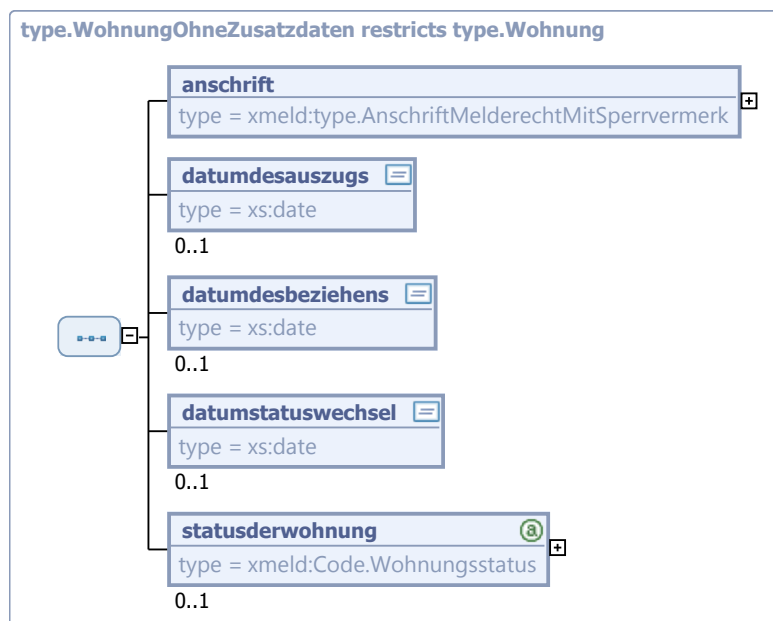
type.WohnungOhneZusatzdaten restricts type.Wohnung

anschrift
type = xmeld:type.AnschriftMelderechtMitSperrvermerk

datumdesauszugs
type = xs:date
0..1

datumdesbeziehens
type = xs:date
0..1

datumstatuswechsel
type = xs:date
0..1

statusderwohnung
type = xmeld:Code.Wohnungsstatus
0..1